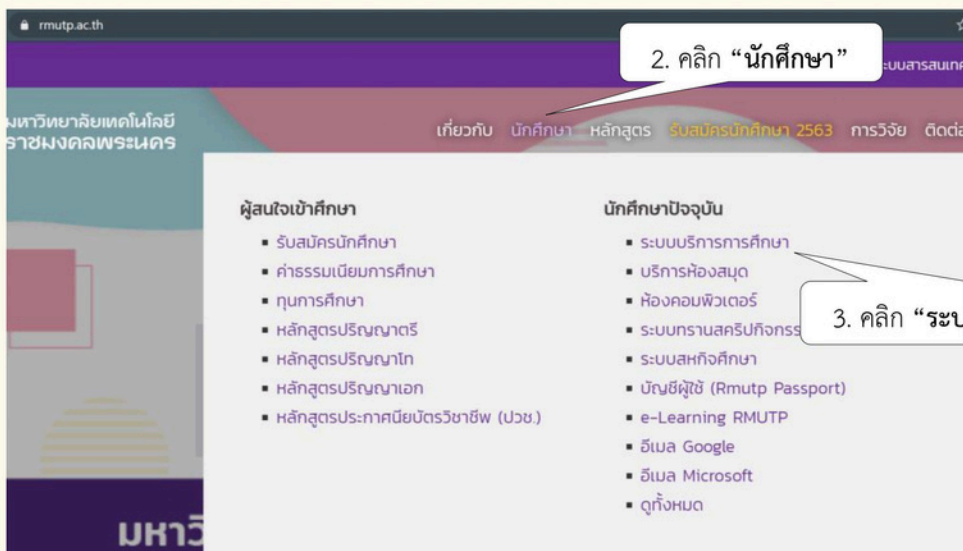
rmutp.ac.th

2. คลิก **"นักศึกษา"**

ะบบสารสนเทศ

มหาวิทยาลัยเทคโนโลยี ราชมงคลพระนคร

เกี่ยวกับ นักศึกษา หลักสูตร รับสมัครนักศึกษา 2563 การวิจัย ติดต่อ

ผู้สนใจเข้าศึกษา
- รับสมัครนักศึกษา
- ค่าธรรมเนียมการศึกษา
- ทุนการศึกษา
- หลักสูตรปริญญาตรี
- หลักสูตรปริญญาโท
- หลักสูตรปริญญาเอก
- หลักสูตรประกาศนียบัตรวิชาชีพ (ปวช.)

นักศึกษาปัจจุบัน
- ระบบบริการการศึกษา
- บริการห้องสมุด
- ห้องคอมพิวเตอร์
- ระบบทรานสคริปกิจกรร
- ระบบสหกิจศึกษา
- บัญชีผู้ใช้ (Rmutp Passport)
- e-Learning RMUTP
- อีเมล Google
- อีเมล Microsoft
- ดูทั้งหมด

3. คลิก **"ระบ**

มหาวิ